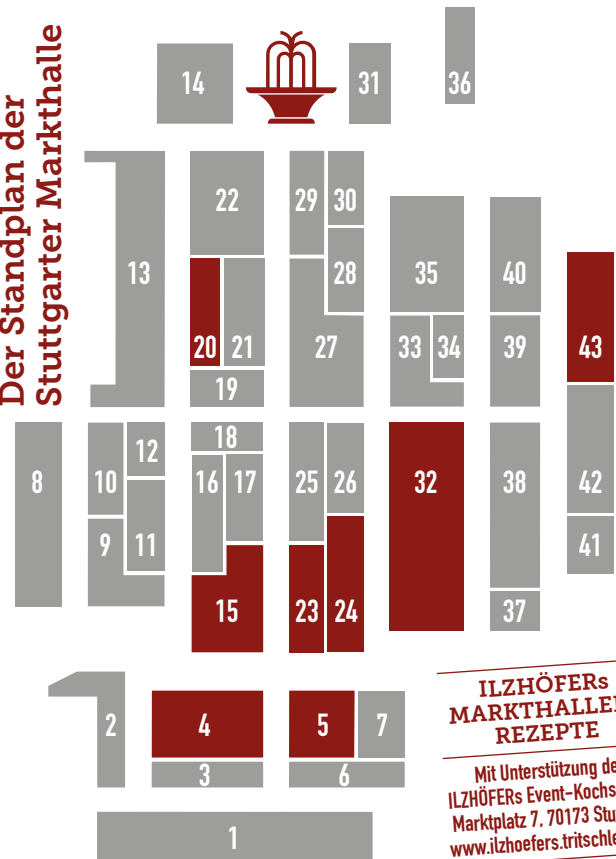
Der Standplan der Stuttgarter Markthalle

14
31
36
22
29
30
28
35
40
13
20
21
27
33
34
39
43
19
18
8
12
10
16
17
25
26
32
38
42
9
11
41
15
23
24
37

ILZHÖFERs MARKTHALLE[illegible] REZEPTE

Mit Unterstützung de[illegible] ILZHÖFERs Event-Kochs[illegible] Marktplatz 7, 70173 Stu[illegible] www.ilzhoefers.tritschle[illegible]

2
4
5
7
3
6
1